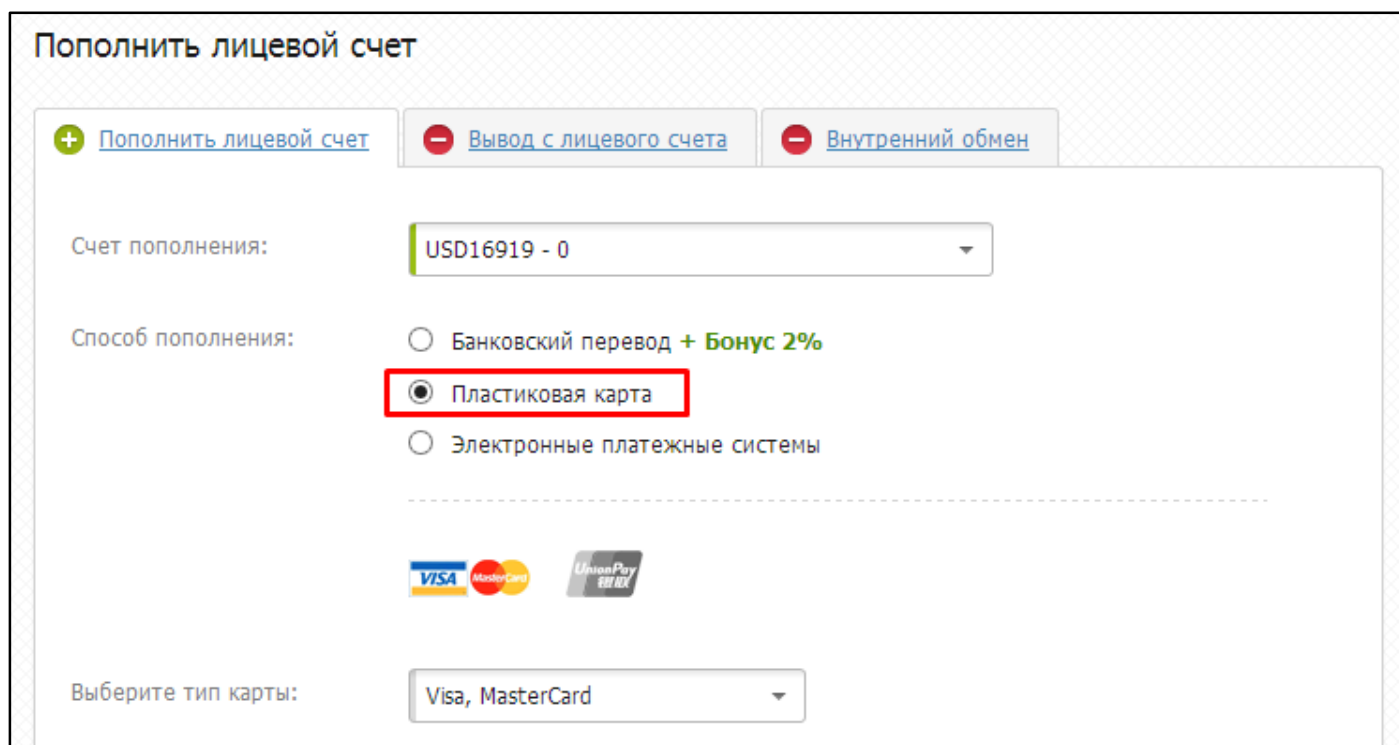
Пополнить лицевой счет

Пополнить лицевой счет | Вывод с лицевого счета | Внутренний обмен

Счет пополнения: USD16919 - 0

Способ пополнения:
Банковский перевод + Бонус 2%
Пластиковая карта
Электронные платежные системы

VISA MasterCard UnionPay 银联

Выберите тип карты: Visa, MasterCard